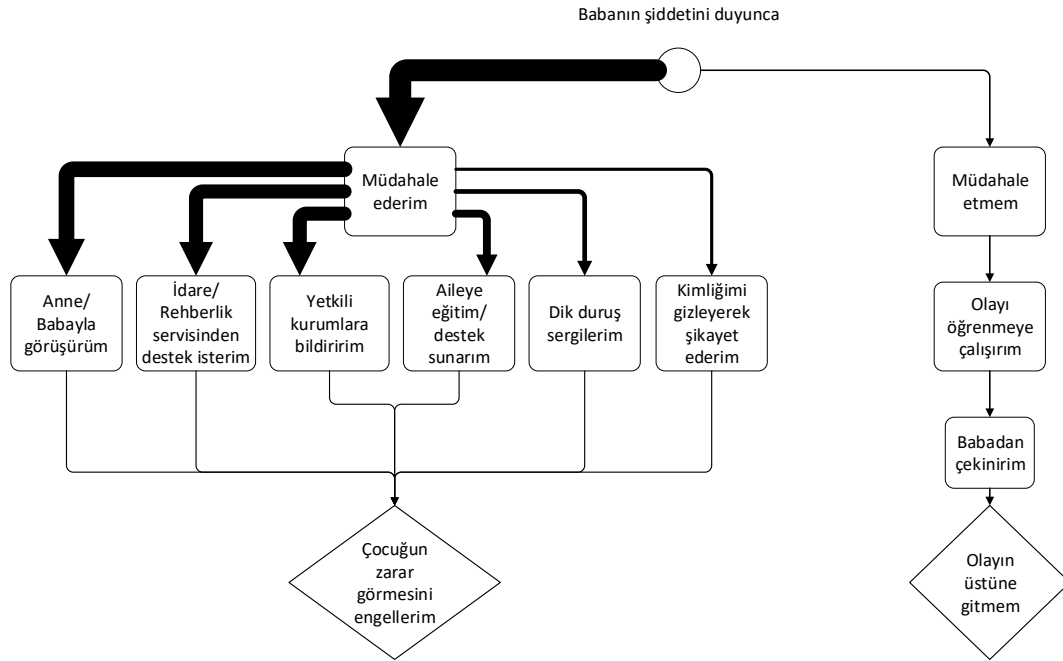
Babanın şiddetini duyunca

Müdahale ederim

Müdahale etmem

Anne/ Babayla görüşürüm

İdare/ Rehberlik servisinden destek isterim

Yetkili kurumlara bildiririm

Aileye eğitim/ destek sunarım

Dik duruş sergilerim

Kimliğimi gizleyerek şikayet ederim

Olayı öğrenmeye çalışırım

Babadan çekinirim

Çocuğun zarar görmesini engellerim

Olayın üstüne gitmem